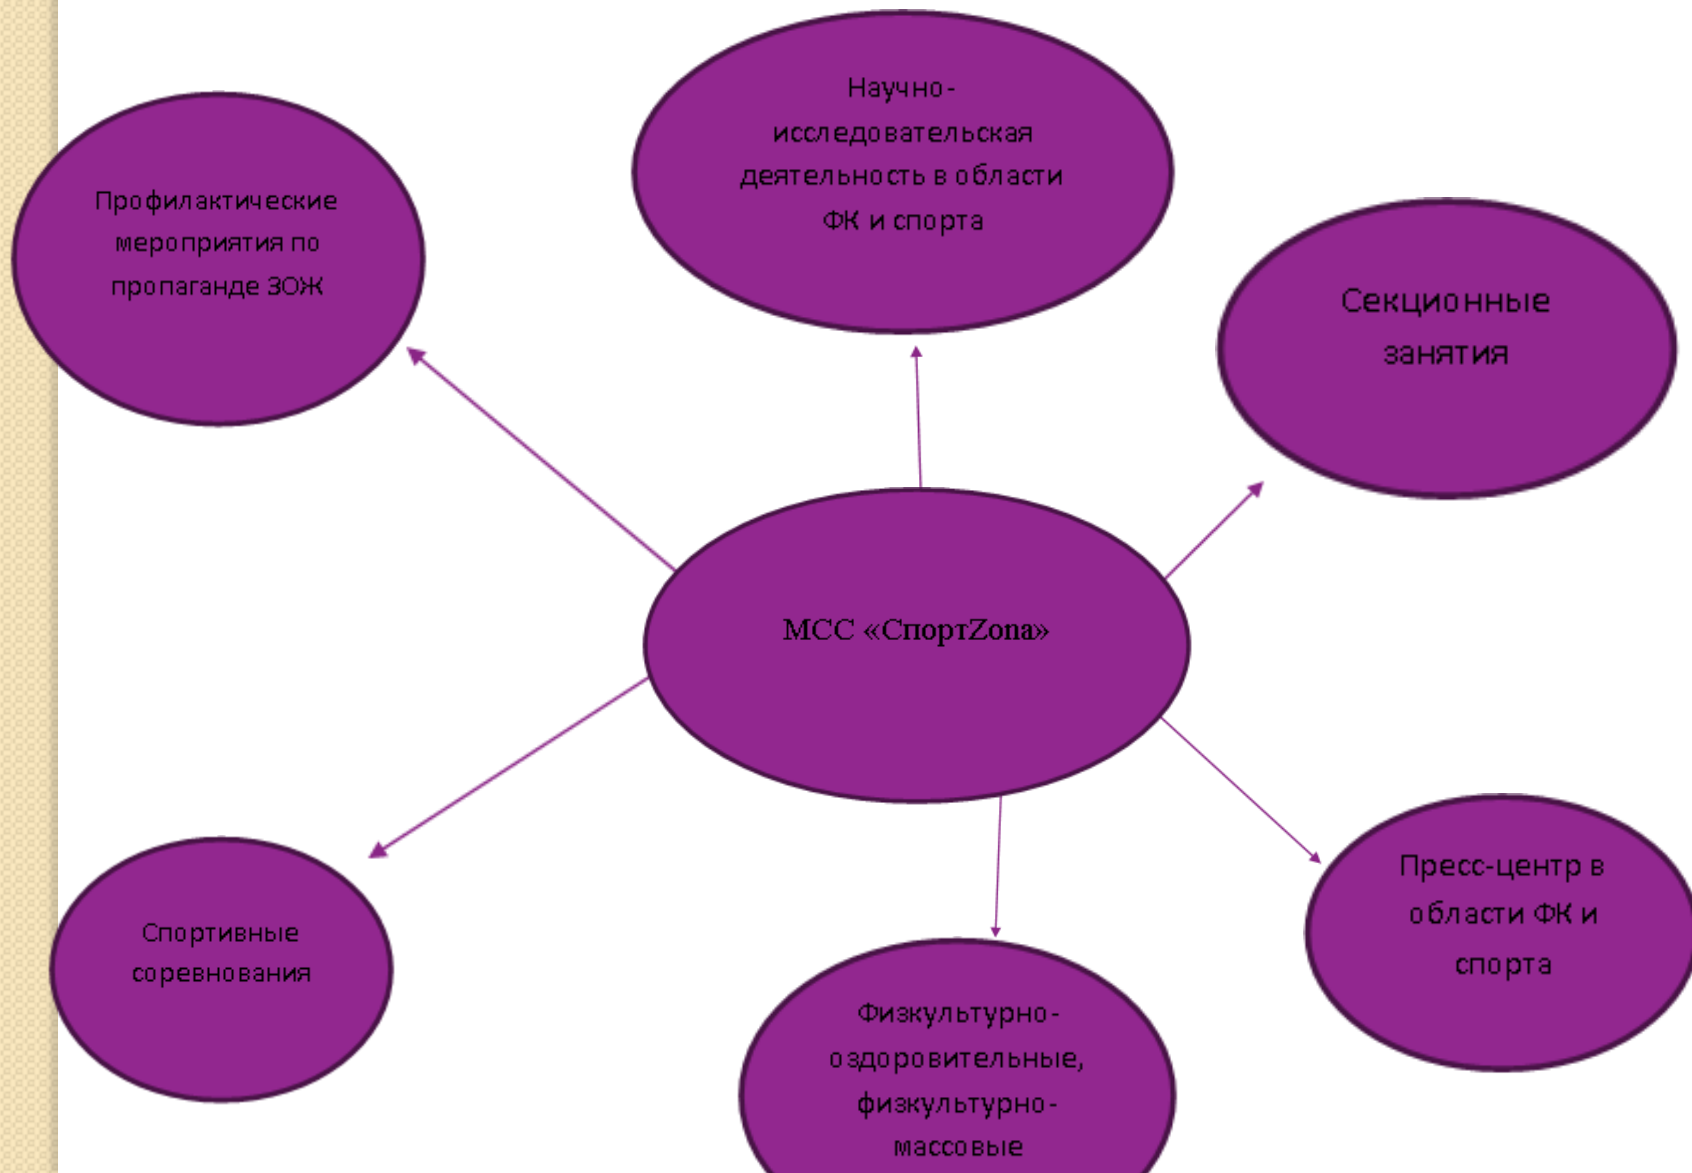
Научно-исследовательская деятельность в области ФК и спорта

Профилактические мероприятия по пропаганде ЗОЖ

Секционные занятия

МСС «СпортZona»

Спортивные соревнования

Физкультурно-оздоровительные, физкультурно-массовые

Пресс-центр в области ФК и спорта